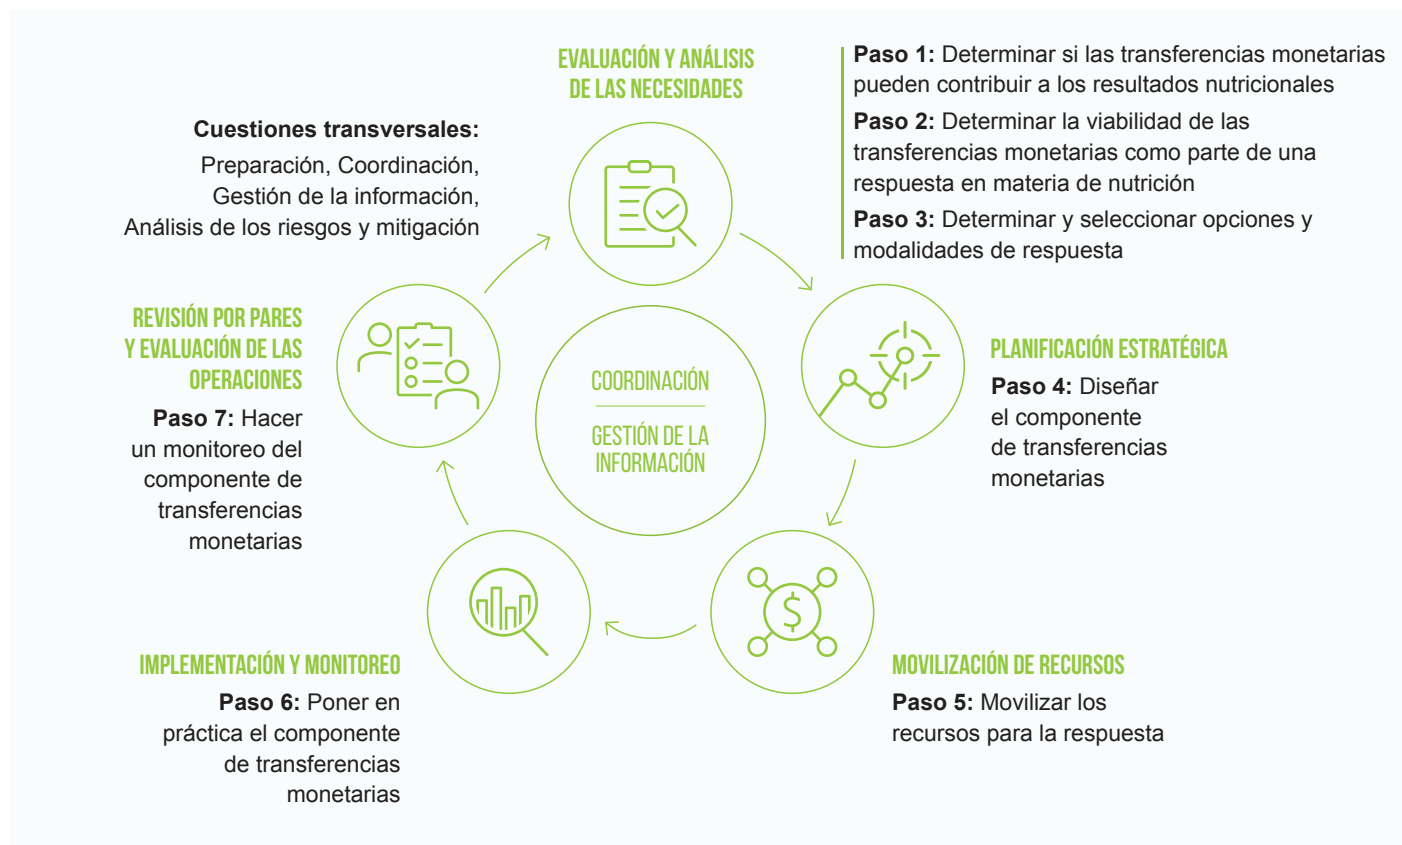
EVALUACIÓN Y ANÁLISIS DE LAS NECESIDADES

Paso 1: Determinar si las transferencias monetarias pueden contribuir a los resultados nutricionales

Paso 2: Determinar la viabilidad de las transferencias monetarias como parte de una respuesta en materia de nutrición

Paso 3: Determinar y seleccionar opciones y modalidades de respuesta

Cuestiones transversales:
Preparación, Coordinación, Gestión de la información, Análisis de los riesgos y mitigación

COORDINACIÓN

GESTIÓN DE LA INFORMACIÓN

PLANIFICACIÓN ESTRATÉGICA

Paso 4: Diseñar el componente de transferencias monetarias

MOVILIZACIÓN DE RECURSOS

Paso 5: Movilizar los recursos para la respuesta

IMPLEMENTACIÓN Y MONITOREO

Paso 6: Poner en práctica el componente de transferencias monetarias

REVISIÓN POR PARES Y EVALUACIÓN DE LAS OPERACIONES

Paso 7: Hacer un monitoreo del componente de transferencias monetarias